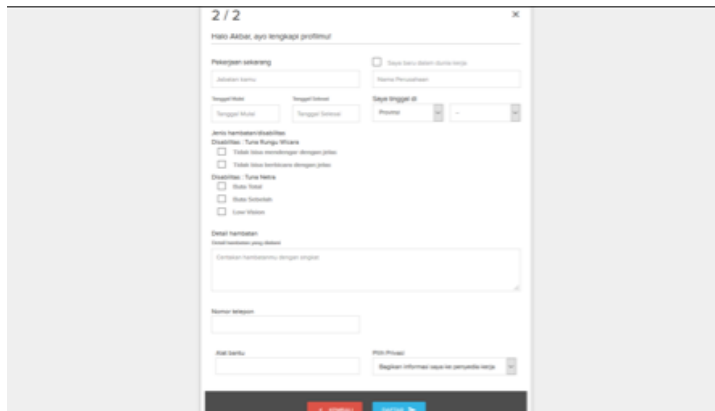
2 / 2

×

Halo Akbar, ayo lengkapi profilmu!

Pekerjaan sekarang

Saya baru dalam dunia kerja

Jabatan kamu

Nama Perusahaan

Tanggal Mulai

Tanggal Selesai

Saya tinggal di

Tanggal Mulai

Tanggal Selesai

Provinsi

--

Jenis hambatan/disabilitas

Disabilitas : Tuna Rungu Wicara

Tidak bisa mendengar dengan jelas

Tidak bisa berbicara dengan jelas

Disabilitas : Tuna Netra

Buta Total

Buta Sebelah

Low Vision

Detail hambatan

Detail hambatan yang dialami

Ceritakan hambatanmu dengan singkat

Nomor telepon

Alat bantu

Pilih Privasi

Bagikan informasi saya ke penyedia kerja

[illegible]

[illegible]